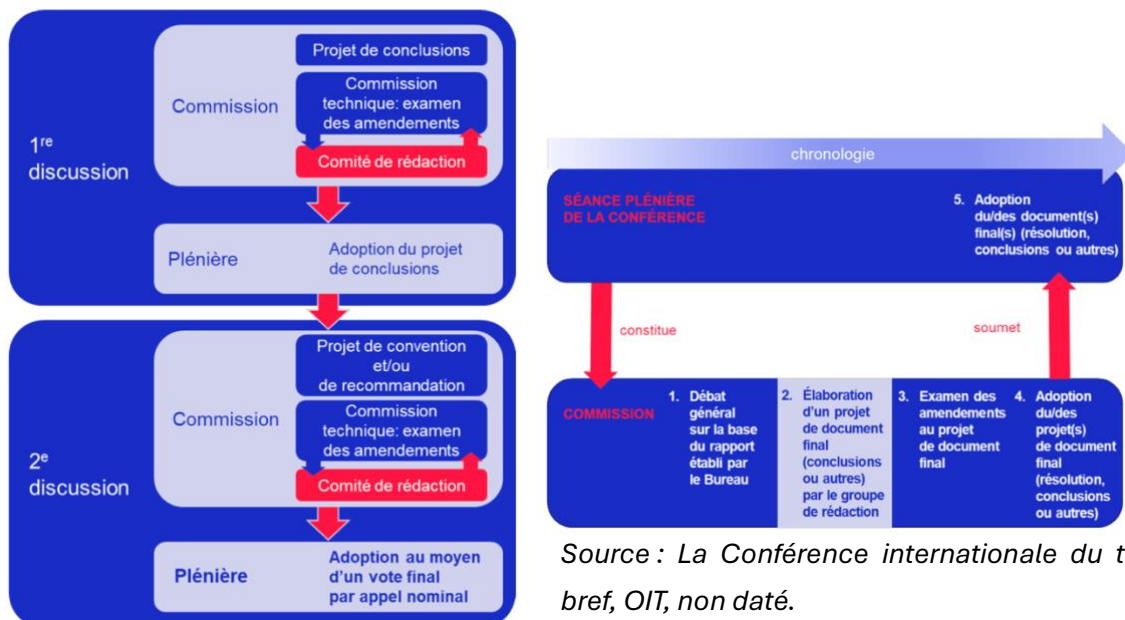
1$^{re}$ discussion

Commission

Projet de conclusions

Commission technique: examen des amendements

Comité de rédaction

Plénière

Adoption du projet de conclusions

2$^{e}$ discussion

Commission

Projet de convention et/ou de recommandation

Commission technique: examen des amendements

Comité de rédaction

Plénière

Adoption au moyen d'un vote final par appel nominal

chronologie

SÉANCE PLÉNIÈRE DE LA CONFÉRENCE

5. Adoption du/des document(s) final(s) (résolution, conclusions ou autres)

constitue

soumet

COMMISSION

1. Débat général sur la base du rapport établi par le Bureau

2. Élaboration d'un projet de document final (conclusions ou autres) par le groupe de rédaction

3. Examen des amendements au projet de document final

4. Adoption du/des projet(s) de document final (résolution, conclusions ou autres)

Source : La Conférence internationale du t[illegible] bref, OIT, non daté.